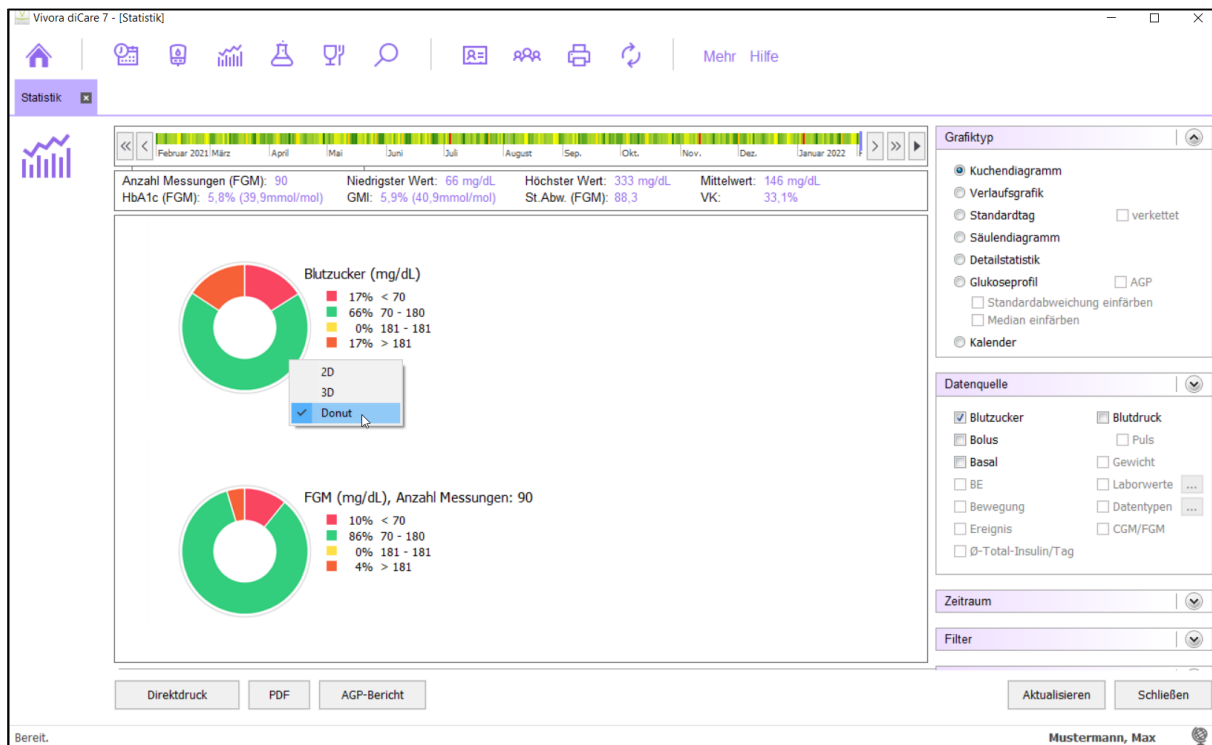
Vivora diCare 7 - [Statistik]

Mehr Hilfe

Statistik

Februar 2021 März April Mai Juni Juli August Sep. Okt. Nov. Dez. Januar 2022

Anzahl Messungen (FGM): 90
Niedrigster Wert: 66 mg/dL
Höchster Wert: 333 mg/dL
Mittelwert: 146 mg/dL
HbA1c (FGM): 5,8% (39,9mmol/mol)
GMI: 5,9% (40,9mmol/mol)
St.Abw. (FGM): 88,3
VK: 33,1%

Blutzucker (mg/dL)
17% < 70
66% 70 - 180
0% 181 - 181
17% > 181

2D
3D
Donut

FGM (mg/dL), Anzahl Messungen: 90
10% < 70
86% 70 - 180
0% 181 - 181
4% > 181

Grafiktyp
Kuchendiagramm
Verlaufsgrafik
Standardtag
verkettet
Säulendiagramm
Detailstatistik
Glukoseprofil
AGP
Standardabweichung einfärben
Median einfärben
Kalender

Datenquelle
Blutzucker
Blutdruck
Bolus
Puls
Basal
Gewicht
BE
Laborwerte
...
Bewegung
Datentypen
...
Ereignis
CGM/FGM
Ø-Total-Insulin/Tag

Zeitraum

Filter

Direktdruck
PDF
AGP-Bericht
Aktualisieren
Schließen

Bereit.
Mustermann, Max